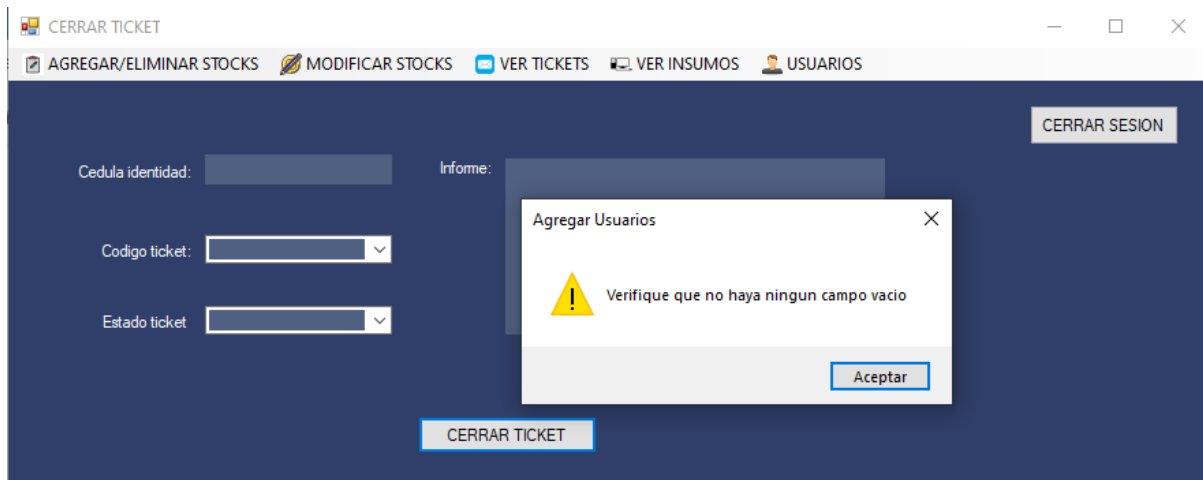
CERRAR TICKET

AGREGAR/ELIMINAR STOCKS MODIFICAR STOCKS VER TICKETS VER INSUMOS USUARIOS

CERRAR SESION

Cedula identidad:

Informe:

Codigo ticket:

Estado ticket

Agregar Usuarios

Verifique que no haya ningun campo vacio

Aceptar

CERRAR TICKET